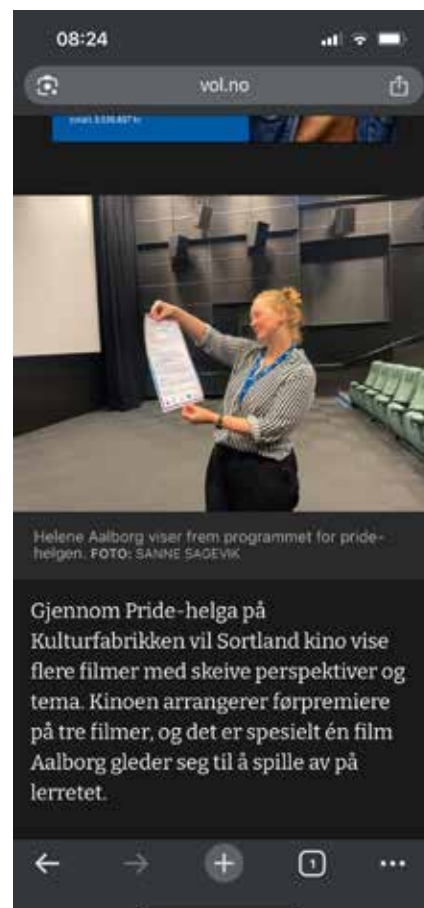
08:24

vol.no

Helene Aalborg viser frem programmet for pride-helgen. FOTO: SANNE SAGEVIK

Gjennom Pride-helga på Kulturfabrikken vil Sortland kino vise flere filmer med skeive perspektiver og tema. Kinoen arrangerer førpremiere på tre filmer, og det er spesielt én film Aalborg gleder seg til å spille av på lerretet.

1